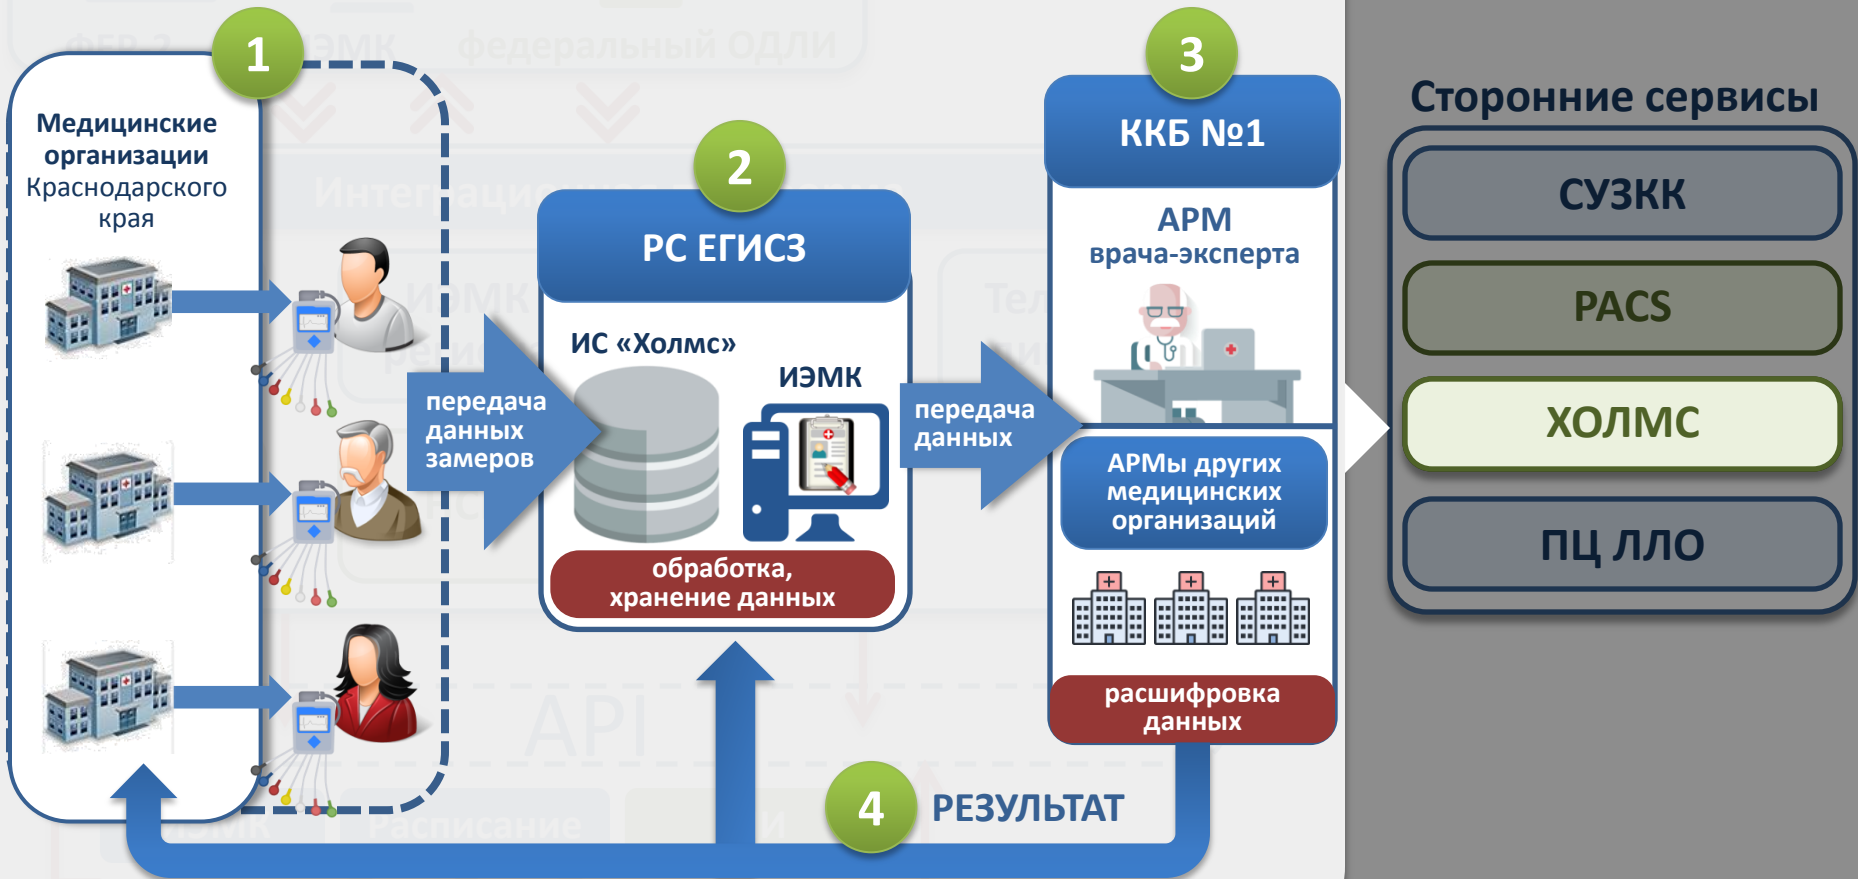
1

Медицинские организации Краснодарского края

передача данных замеров

2

РС ЕГИСЗ

ИС «Холмс»

ИЭМК

обработка, хранение данных

передача данных

3

ККБ №1

АРМ врача-эксперта

АРМы других медицинских организаций

расшифровка данных

4

РЕЗУЛЬТАТ

Сторонние сервисы

СУЗКК

PACS

ХОЛМС

ПЦ ЛЛО